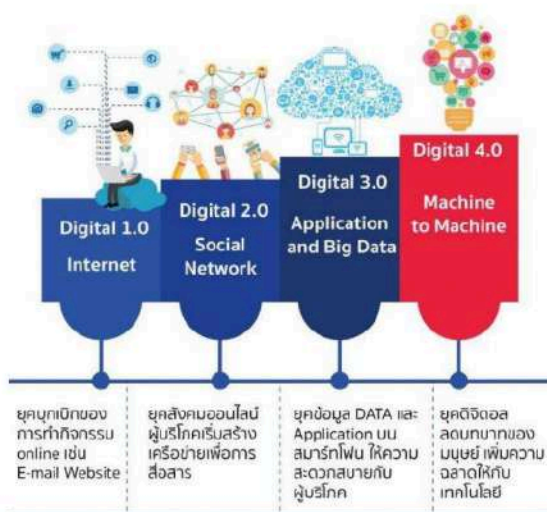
Digital 1.0

Internet

Digital 2.0

Social Network

Digital 3.0

Application and Big Data

Digital 4.0

Machine to Machine

ยุคบุกเบิกของการทำกิจกรรม online เช่น E-mail Website

ยุคสังคมออนไลน์ ผู้บริโภคเริ่มสร้างเครือข่ายเพื่อการสื่อสาร

ยุคข้อมูล DATA และ Application บนสมาร์ทโฟน ให้ความสะดวกสบายกับผู้บริโภค

ยุคดิจิตอล ลดบทบาทของมนุษย์ เพิ่มความฉลาดให้กับเทคโนโลยี